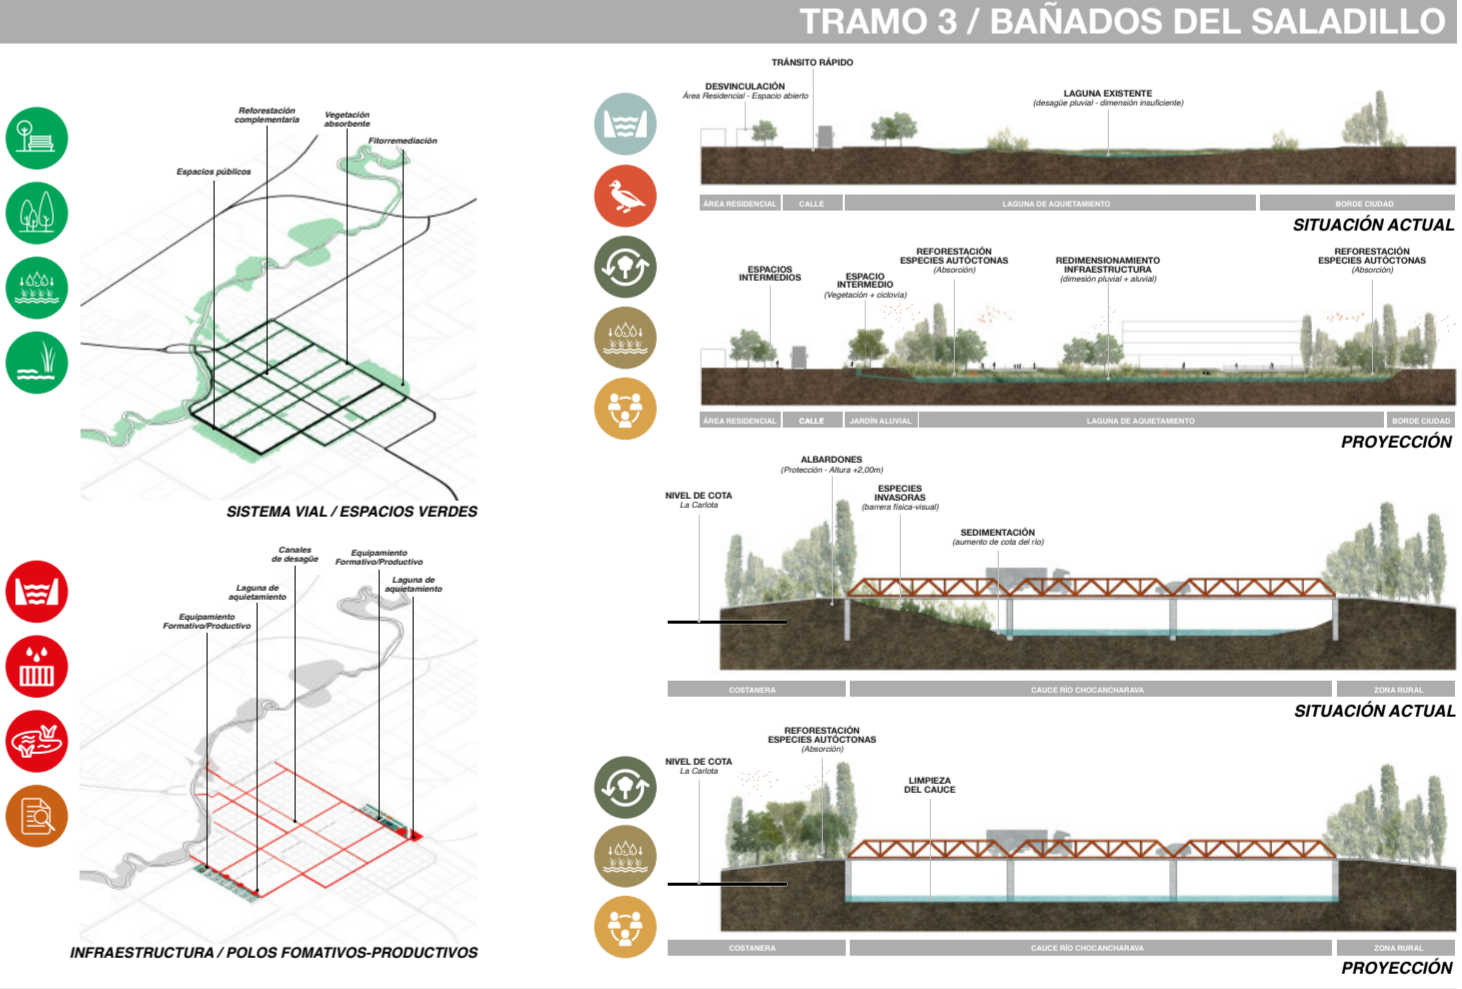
TRAMO 3 / BAÑADOS DEL SALADILLO

Reforestación complementaria

Vegetación absorbente

Fitorremediación

Espacios públicos

SISTEMA VIAL / ESPACIOS VERDES

Canales de desagüe

Equipamiento Formativo/Productivo

Laguna de aquietamiento

Laguna de aquietamiento

Equipamiento Formativo/Productivo

INFRAESTRUCTURA / POLOS FOMATIVOS-PRODUCTIVOS

TRÁNSITO RÁPIDO

DESVINCULACIÓN
Área Residencial - Espacio abierto

LAGUNA EXISTENTE
(desagüe pluvial - dimensión insuficiente)

| ÁREA RESIDENCIAL | CALLE | LAGUNA DE AQUIETAMIENTO | BORDE CIUDAD |
|---|---|---|---|

SITUACIÓN ACTUAL

ESPACIOS INTERMEDIOS

ESPACIO INTERMEDIO
(Vegetación + ciclovía)

REFORESTACIÓN ESPECIES AUTÓCTONAS
(Absorción)

REDIMENSIONAMIENTO INFRAESTRUCTURA
(dimensión pluvial + aluvial)

REFORESTACIÓN ESPECIES AUTÓCTONAS
(Absorción)

| ÁREA RESIDENCIAL | CALLE | JARDÍN ALUVIAL | LAGUNA DE AQUIETAMIENTO | BORDE CIUDAD |
|---|---|---|---|---|

PROYECCIÓN

ALBARDONES
(Protección - Altura +2,00m)

NIVEL DE COTA
La Carlota

ESPECIES INVASORAS
(barrera física-visual)

SEDIMENTACIÓN
(aumento de cota del río)

| COSTANERA | CAUCE RÍO CHOCANCHARAVA | ZONA RURAL |
|---|---|---|

SITUACIÓN ACTUAL

REFORESTACIÓN ESPECIES AUTÓCTONAS
(Absorción)

NIVEL DE COTA
La Carlota

LIMPIEZA DEL CAUCE

| COSTANERA | CAUCE RÍO CHOCANCHARAVA | ZONA RURAL |
|---|---|---|

PROYECCIÓN